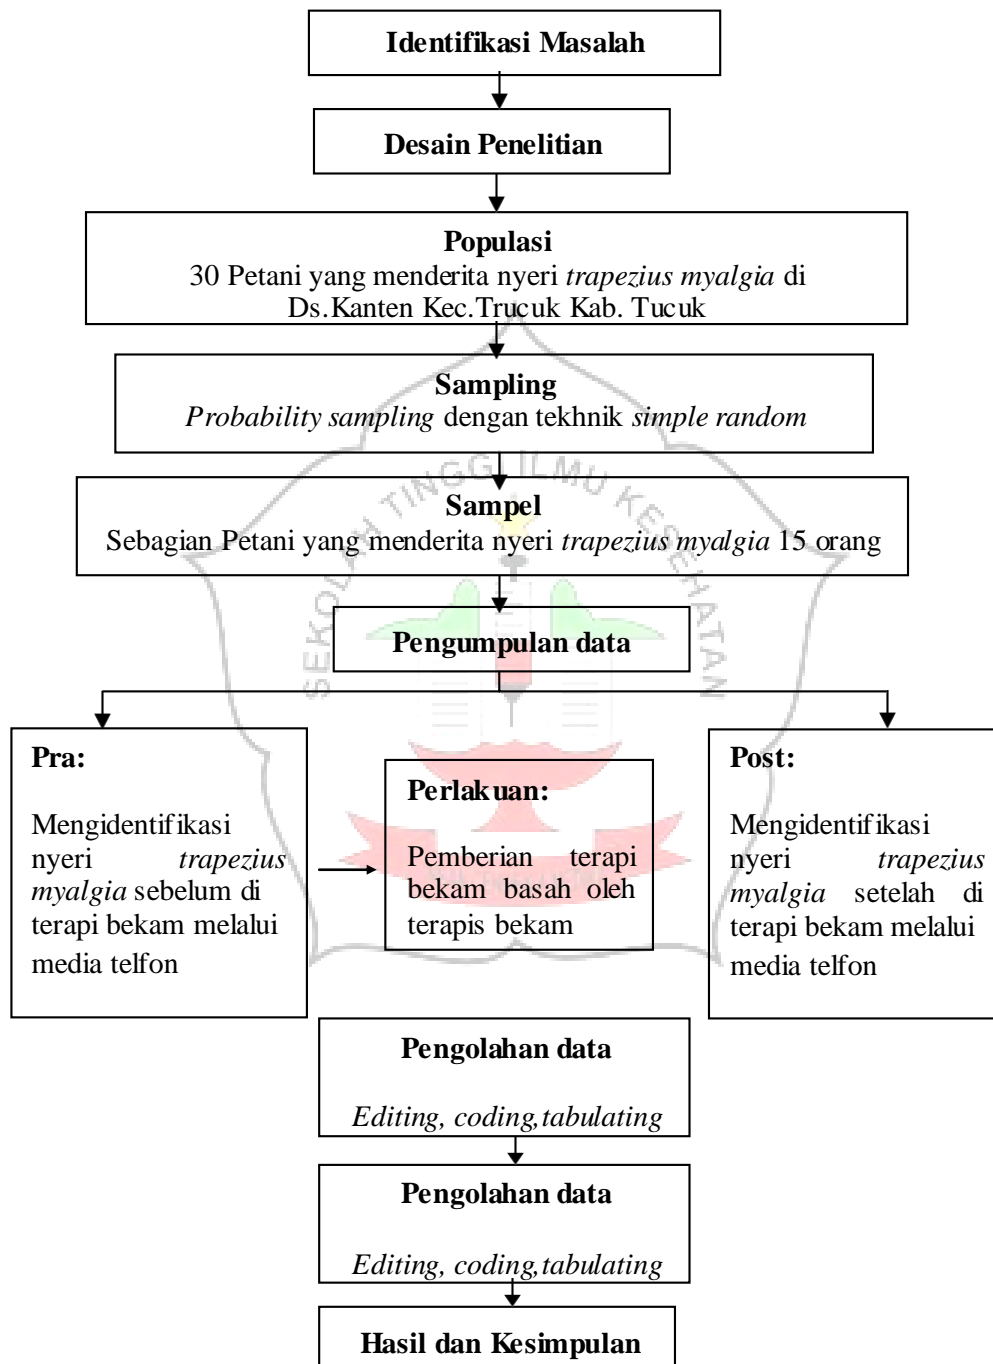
Identifikasi Masalah

Desain Penelitian

Populasi
30 Petani yang menderita nyeri *trapezius myalgia* di Ds.Kanten Kec.Trucuk Kab. Tucuk

Sampling
*Probability sampling* dengan tekhnik *simple random*

Sampel
Sebagian Petani yang menderita nyeri *trapezius myalgia* 15 orang

Pengumpulan data

Pra:
Mengidentifikasi nyeri *trapezius myalgia* sebelum di terapi bekam melalui media telfon

Perlakuan:
Pemberian terapi bekam basah oleh terapis bekam

Post:
Mengidentifikasi nyeri *trapezius myalgia* setelah di terapi bekam melalui media telfon

Pengolahan data
*Editing, coding,tabulating*

Pengolahan data
*Editing, coding,tabulating*

Hasil dan Kesimpulan

SEKOLAH TINGGI ILMU KESEHATAN